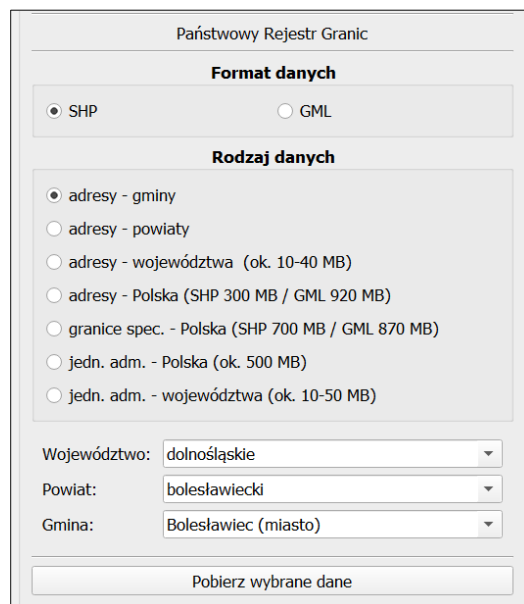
Państwowy Rejestr Granic

Format danych

SHP

GML

Rodzaj danych

adresy - gminy

adresy - powiaty

adresy - województwa (ok. 10-40 MB)

adresy - Polska (SHP 300 MB / GML 920 MB)

granice spec. - Polska (SHP 700 MB / GML 870 MB)

jedn. adm. - Polska (ok. 500 MB)

jedn. adm. - województwa (ok. 10-50 MB)

Województwo: dolnośląskie

Powiat: bolesławiecki

Gmina: Bolesławiec (miasto)

Pobierz wybrane dane